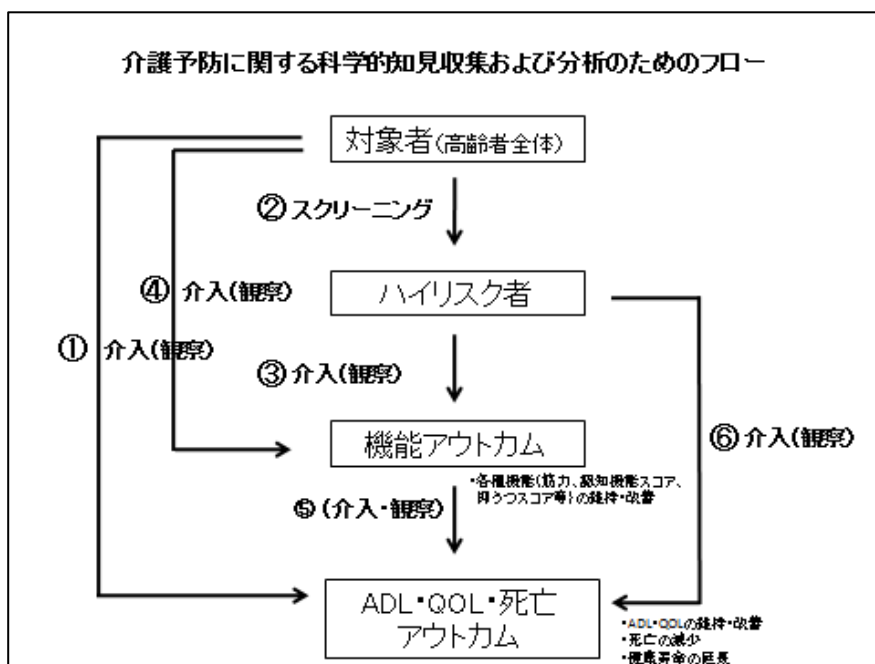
介護予防に関する科学的知見収集および分析のためのフロー

対象者(高齢者全体)

②スクリーニング

④ 介入(観察)

ハイリスク者

① 介入(観察)

③介入(観察)

機能アウトカム

⑥介入(観察)

・各種機能(筋力、認知機能スコア、抑うつスコア等)の維持・改善

⑤(介入・観察)

ADL・QOL・死亡アウトカム

・ADL・QOLの維持・改善
・死亡の減少
・健康寿命の延長